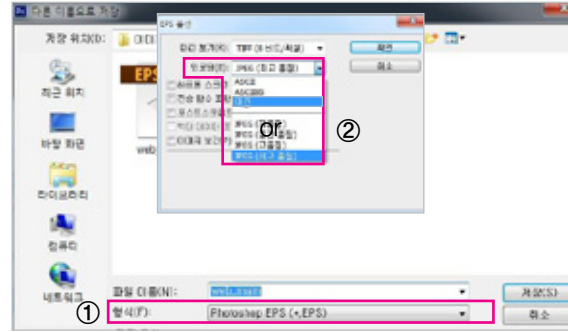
다른 이름으로 저장

저장 위치(I):

EPS

최근 위치

바탕 화면

라이브러리

컴퓨터

네트워크

web

EPS 옵션

미리 보기(P): TIFF (8 비트/픽셀)

인코딩(E): JPEG (최고 품질)

ASCII
ASCII85
이진
JPEG (저품질)
JPEG (중간 품질)
JPEG (고품질)
JPEG (최고 품질)

or

②

확인

취소

하프톤 스크린
전송 함수 포함
포스트스크립트
벡터 데이터
이미지 보간

파일 이름(N):

형식(T): Photoshop EPS (*.EPS)

①

저장(S)

취소